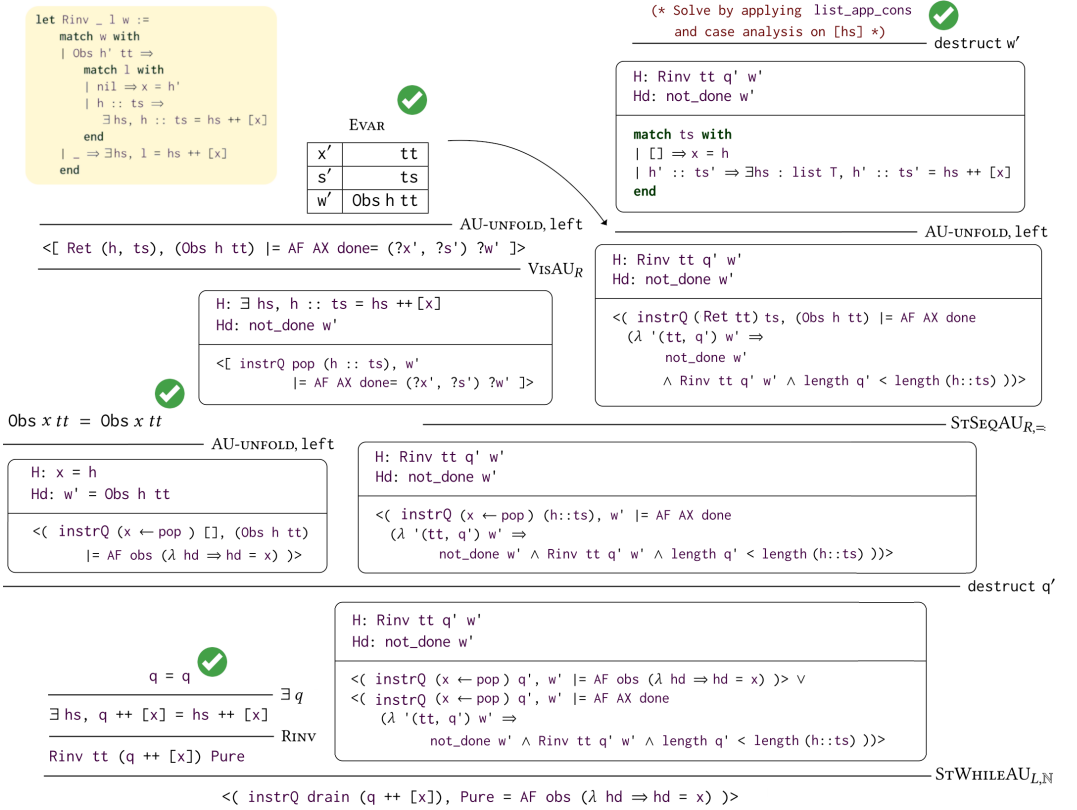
let Rinv _ l w :=
match w with
| Obs h' tt ⇒
match l with
| nil ⇒ x = h'
| h :: ts ⇒
∃ hs, h :: ts = hs ++ [x]
end
| _ ⇒ ∃hs, l = hs ++ [x]
end

(* Solve by applying list_app_cons and case analysis on [hs] *)

destruct w′

H: Rinv tt q' w'
Hd: not_done w'

match ts with
| [] ⇒ x = h
| h' :: ts' ⇒ ∃hs : list T, h' :: ts' = hs ++ [x]
end

EVAR

| x′ | tt |
|---|---|
| s′ | ts |
| w′ | Obs h tt |

AU-UNFOLD, left

<[ Ret (h, ts), (Obs h tt) |= AF AX done= (?x', ?s') ?w' ]>

VISAU$_R$

AU-UNFOLD, left

H: ∃ hs, h :: ts = hs ++ [x]
Hd: not_done w'

<[ instrQ pop (h :: ts), w'
|= AF AX done= (?x', ?s') ?w' ]>

H: Rinv tt q' w'
Hd: not_done w'

<( instrQ (Ret tt) ts, (Obs h tt) |= AF AX done
($\lambda$ '(tt, q') w' ⇒
not_done w'
∧ Rinv tt q' w' ∧ length q' < length (h::ts) ))>

Obs $x$ $tt$ = Obs $x$ $tt$

AU-UNFOLD, left

STSEQAU$_{R,=}$

H: x = h
Hd: w' = Obs h tt

<( instrQ (x ← pop ) [], (Obs h tt)
|= AF obs ($\lambda$ hd ⇒ hd = x) )>

H: Rinv tt q' w'
Hd: not_done w'

<( instrQ (x ← pop ) (h::ts), w' |= AF AX done
($\lambda$ '(tt, q') w' ⇒
not_done w' ∧ Rinv tt q' w' ∧ length q' < length (h::ts) ))>

destruct q′

H: Rinv tt q' w'
Hd: not_done w'

<( instrQ (x ← pop ) q', w' |= AF obs ($\lambda$ hd ⇒ hd = x) )> ∨
<( instrQ (x ← pop ) q', w' |= AF AX done
($\lambda$ '(tt, q') w' ⇒
not_done w' ∧ Rinv tt q' w' ∧ length q' < length (h::ts) ))>

q = q

∃ $q$

∃ hs, q ++ [x] = hs ++ [x]

RINV

Rinv tt (q ++ [x]) Pure

STWHILEAU$_{L,\mathbb{N}}$

<( instrQ drain (q ++ [x]), Pure = AF obs ($\lambda$ hd ⇒ hd = x) )>